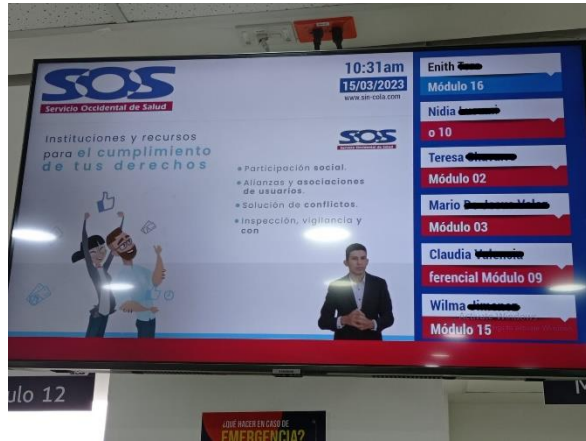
SOS
Servicio Occidental de Salud

10:31am
15/03/2023
www.sos.com.co

Instituciones y recursos para el cumplimiento de tus derechos

SOS
Servicio Occidental de Salud

• Participación social.
• Alianzas y asociaciones de usuarios.
• Solución de conflictos.
• Inspección, vigilancia y con

Enith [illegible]
Módulo 16

Nidia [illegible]
o 10

Teresa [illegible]
Módulo 02

Mario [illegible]
Módulo 03

Claudia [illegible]
ferencial Módulo 09

Wilma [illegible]
Módulo 15

ulo 12

¿QUÉ HACER EN CASO DE
EMERGENCIA?